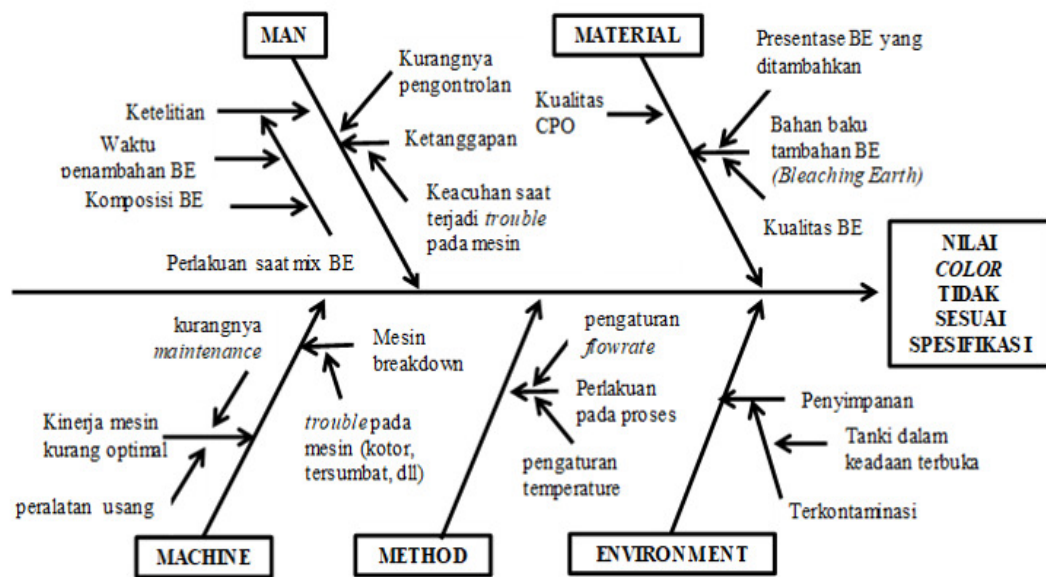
MAN

Ketelitian

Waktu penambahan BE

Komposisi BE

Kurangnya pengontrolan

Ketanggapan

Keacuhan saat terjadi *trouble* pada mesin

Perlakuan saat mix BE

MATERIAL

Kualitas CPO

Presentase BE yang ditambahkan

Bahan baku tambahan BE *(Bleaching Earth)*

Kualitas BE

NILAI *COLOR* TIDAK SESUAI SPESIFIKASI

kurangnya *maintenance*

Mesin breakdown

Kinerja mesin kurang optimal

*trouble* pada mesin (kotor, tersumbat, dll)

peralatan usang

MACHINE

pengaturan *flowrate*

Perlakuan pada proses

pengaturan temperature

METHOD

Penyimpanan

Tanki dalam keadaan terbuka

Terkontaminasi

ENVIRONMENT